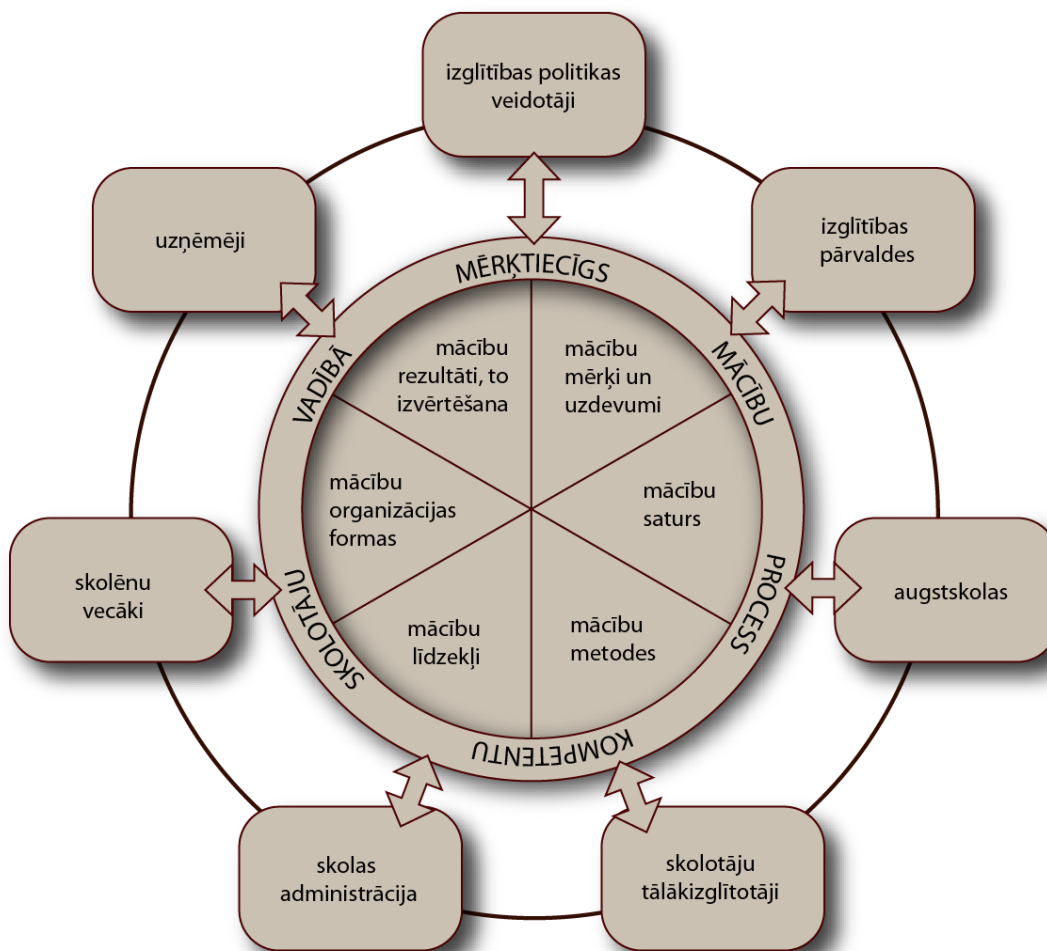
izglītības politikas veidotāji

uzņēmēji

izglītības pārvaldes

MĒRĶTIECĪGS MĀCĪBU PROCESS KOMPETENTU SKOLOTĀJU VADĪBĀ

mācību rezultāti, to izvērtēšana

mācību mērķi un uzdevumi

mācību organizācijas formas

mācību saturs

mācību līdzekļi

mācību metodes

skolēnu vecāki

augstskolas

skolas administrācija

skolotāju tālākizglītotāji